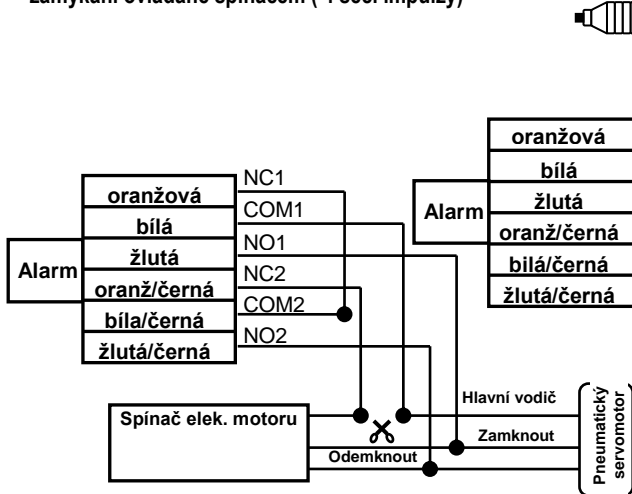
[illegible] (1 sec. impulzy)

oranžová
bílá
žlutá
Alarm
oranž/černá
bílá/černá
žlutá/černá

NC1
COM1
NO1
NC2
COM2
NO2

oranžová
bílá
Alarm
žlutá
oranž/černá
bílá/černá
žlutá/černá

Spínač elek. motoru
Hlavní vodič
Zamknout
Odemknout
Pneumatický servomotor